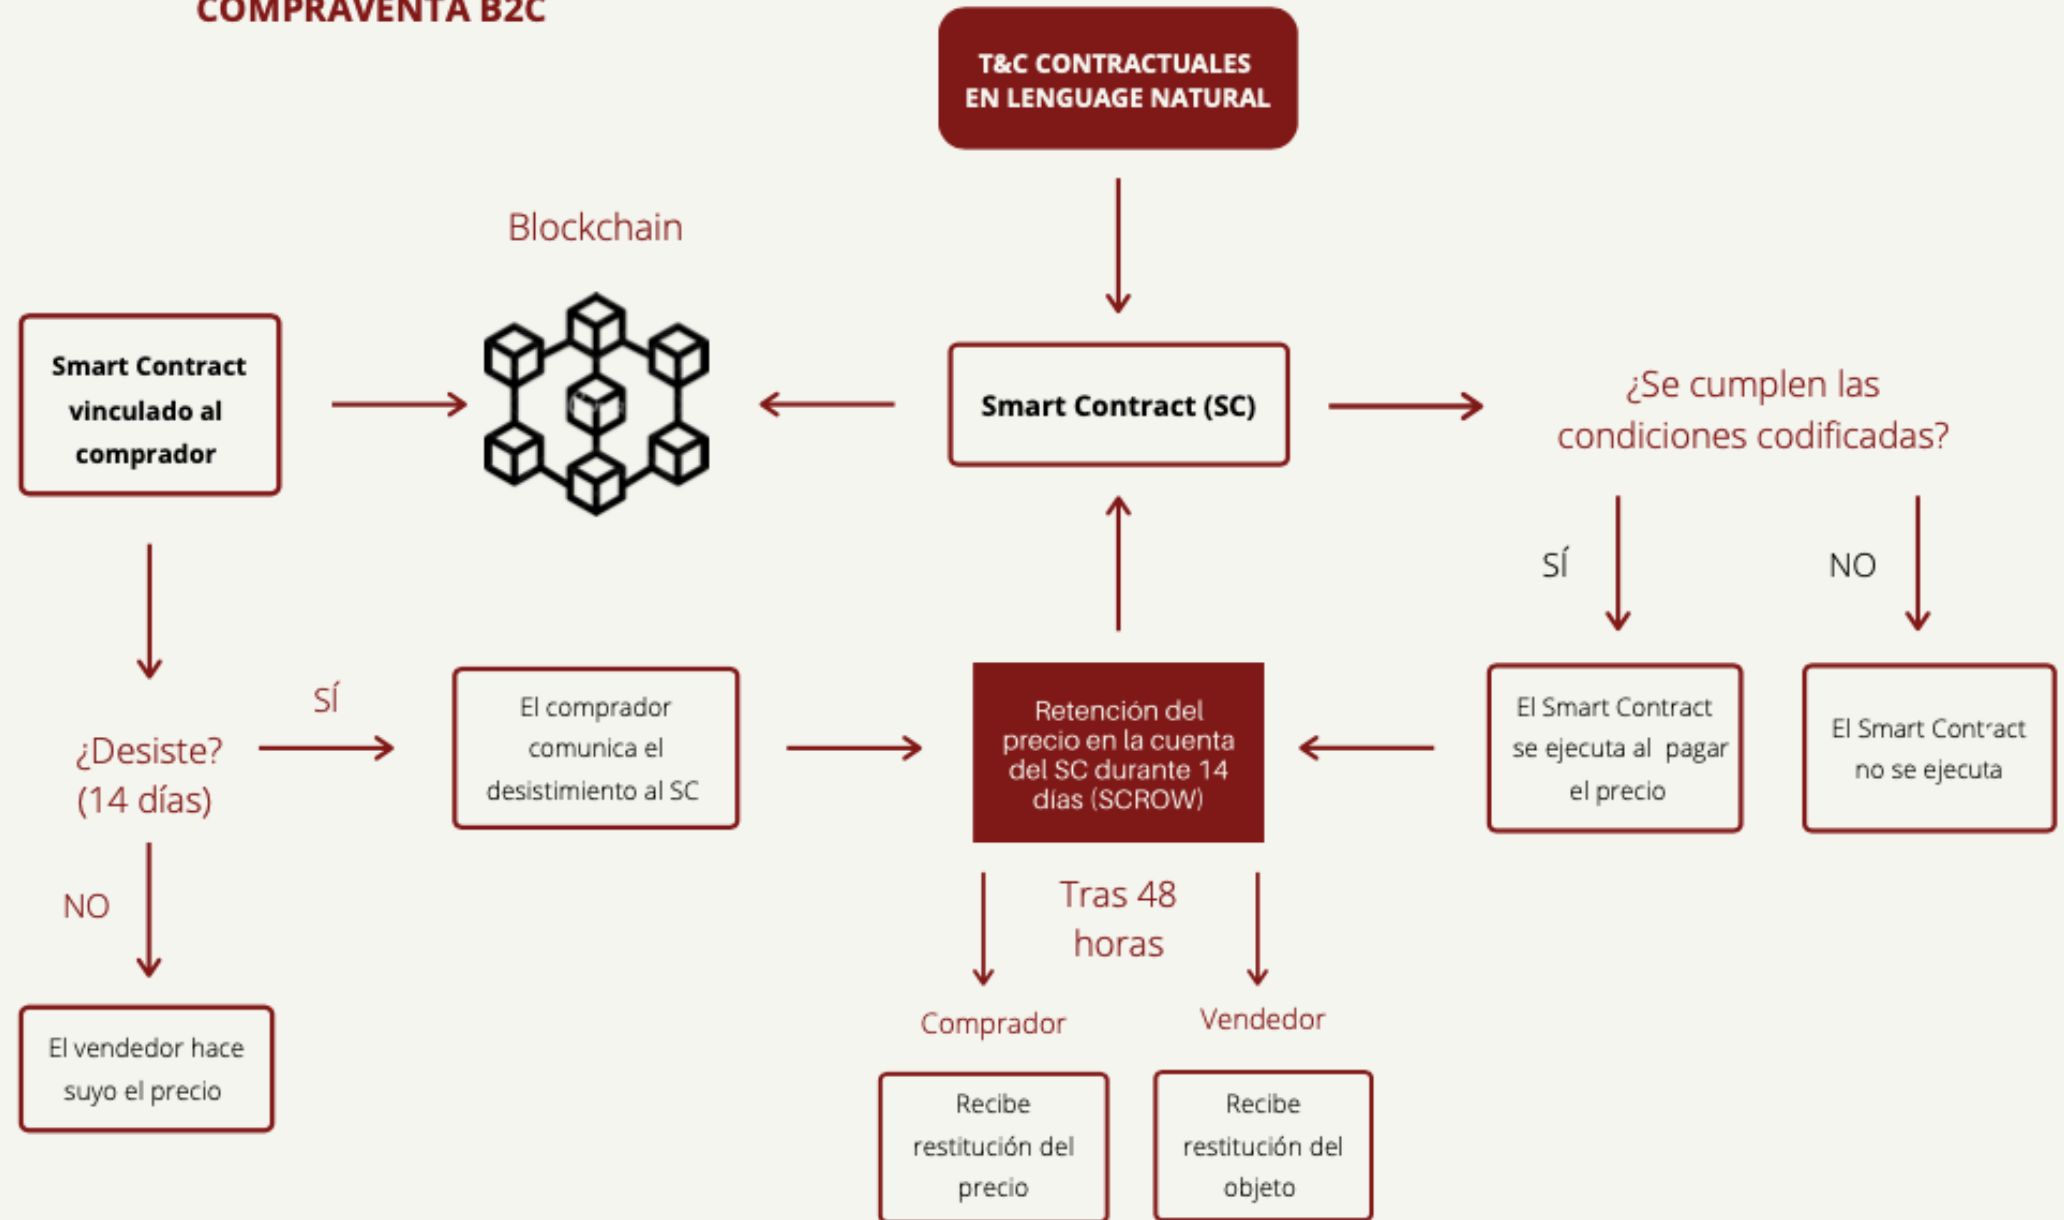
COMPRAVENTA B2C

T&C CONTRACTUALES EN LENGUAGE NATURAL

Blockchain

Smart Contract vinculado al comprador

Smart Contract (SC)

¿Se cumplen las condiciones codificadas?

SÍ

NO

¿Desiste? (14 días)

SÍ

El comprador comunica el desistimiento al SC

Retención del precio en la cuenta del SC durante 14 días (SCROW)

El Smart Contract se ejecuta al pagar el precio

El Smart Contract no se ejecuta

NO

Tras 48 horas

El vendedor hace suyo el precio

Comprador

Vendedor

Recibe restitución del precio

Recibe restitución del objeto